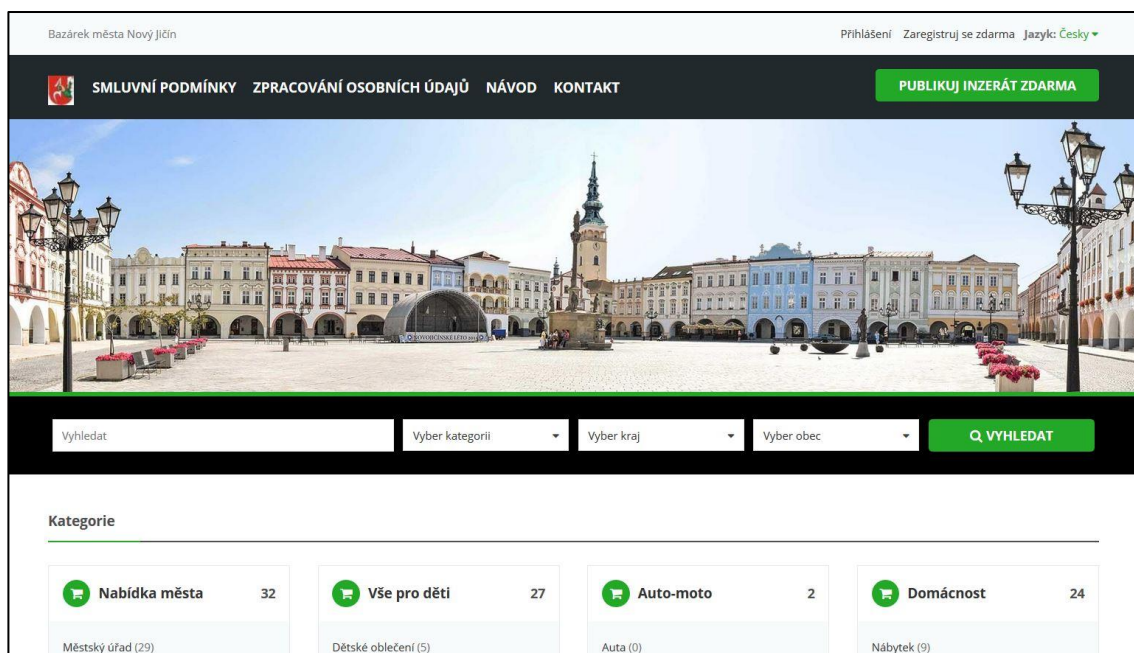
Bazárek města Nový Jičín

Přihlášení Zaregistruj se zdarma Jazyk: Česky

SMLUVNÍ PODMÍNKY ZPRACOVÁNÍ OSOBNÍCH ÚDAJŮ NÁVOD KONTAKT

PUBLIKUJ INZERÁT ZDARMA

NOVOJIČÍNSKÉ LÉTO

Vyhledat

Vyber kategorii

Vyber kraj

Vyber obec

VYHLEDAT

Kategorie

Nabídka města 32

Městský úřad (29)

Vše pro děti 27

Dětské oblečení (5)

Auto-moto 2

Auta (0)

Domácnost 24

Nábytek (9)